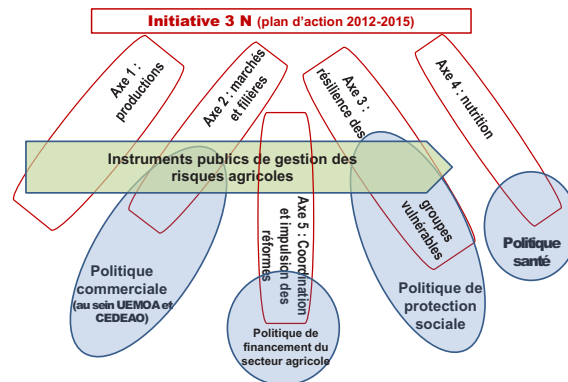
Initiative 3 N (plan d'action 2012-2015)

Axe 1 : productions

Axe 2 : marchés et filières

Axe 3 : résilience des groupes vulnérables

Axe 4 : nutrition

Instruments publics de gestion des risques agricoles

Axe 5 : Coordination et impulsion des réformes

Politique commerciale (au sein UEMOA et CEDEAO)

Politique de financement du secteur agricole

Politique de protection sociale

Politique santé